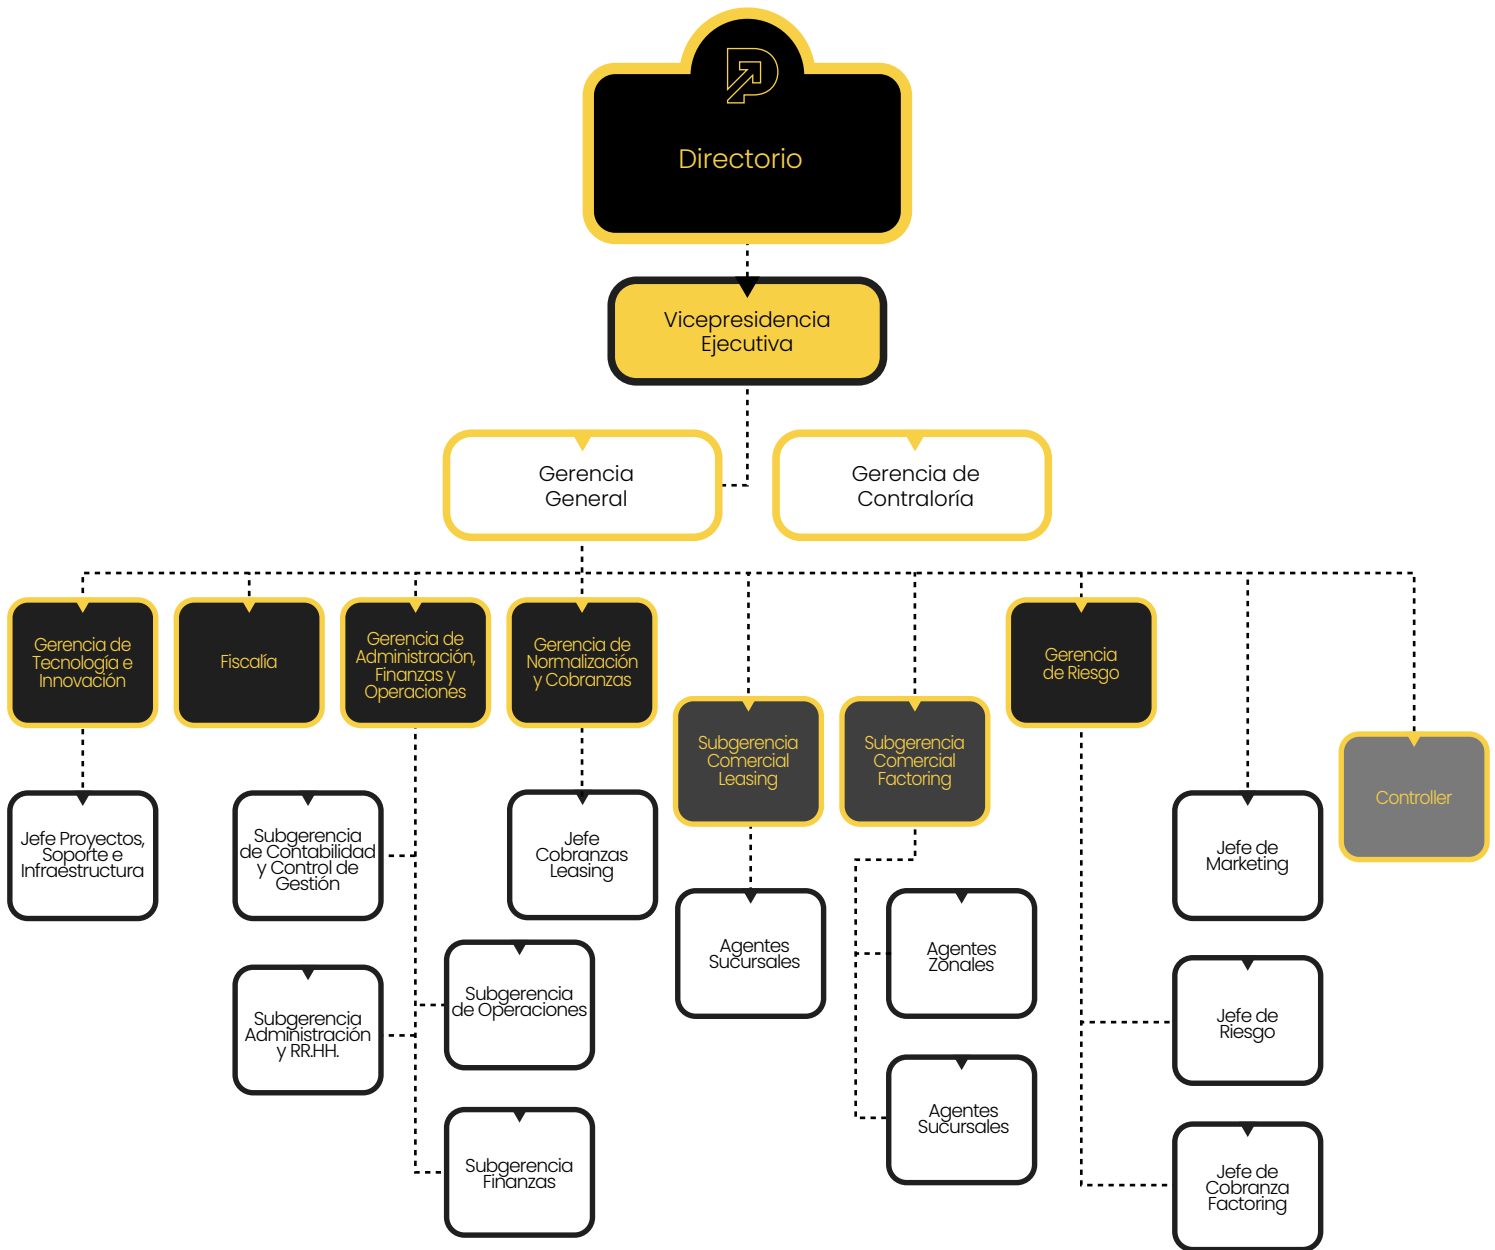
Directorio

Vicepresidencia Ejecutiva

Gerencia General

Gerencia de Contraloría

Gerencia de Tecnología e Innovación

Fiscalía

Gerencia de Administración, Finanzas y Operaciones

Gerencia de Normalización y Cobranzas

Subgerencia Comercial Leasing

Subgerencia Comercial Factoring

Gerencia de Riesgo

Controller

Jefe Proyectos, Soporte e Infraestructura

Subgerencia de Contabilidad y Control de Gestión

Jefe Cobranzas Leasing

Agentes Sucursales

Agentes Zonales

Jefe de Marketing

Subgerencia de Operaciones

Subgerencia Administración y RR.HH.

Jefe de Riesgo

Agentes Sucursales

Subgerencia Finanzas

Jefe de Cobranza Factoring